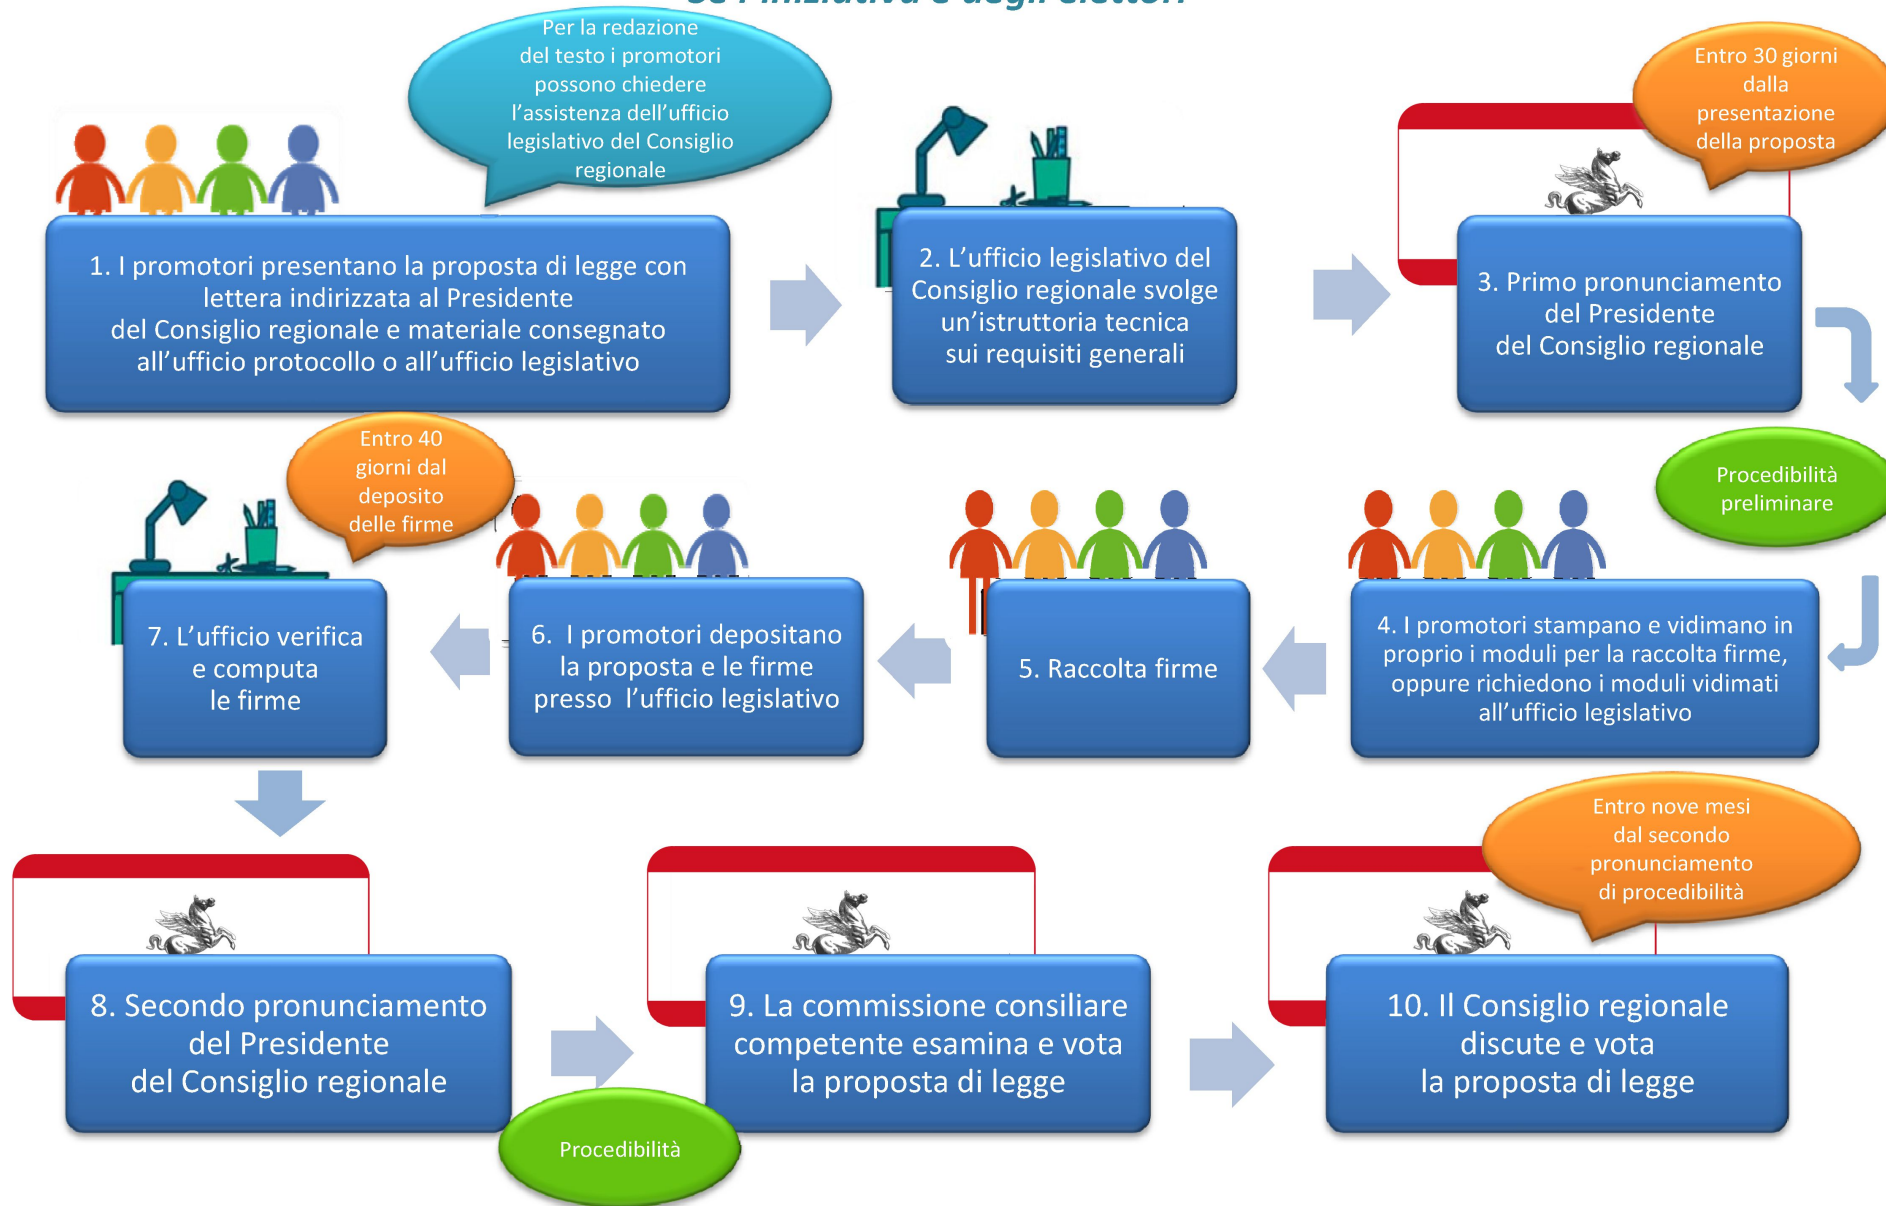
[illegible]

Per la redazione del testo i promotori possono chiedere l'assistenza dell'ufficio legislativo del Consiglio regionale

1. I promotori presentano la proposta di legge con lettera indirizzata al Presidente del Consiglio regionale e materiale consegnato all'ufficio protocollo o all'ufficio legislativo

2. L'ufficio legislativo del Consiglio regionale svolge un'istruttoria tecnica sui requisiti generali

Entro 30 giorni dalla presentazione della proposta

3. Primo pronunciamento del Presidente del Consiglio regionale

Procedibilità preliminare

4. I promotori stampano e vidimano in proprio i moduli per la raccolta firme, oppure richiedono i moduli vidimati all'ufficio legislativo

5. Raccolta firme

6. I promotori depositano la proposta e le firme presso l'ufficio legislativo

Entro 40 giorni dal deposito delle firme

7. L'ufficio verifica e computa le firme

8. Secondo pronunciamento del Presidente del Consiglio regionale

Procedibilità

9. La commissione consiliare competente esamina e vota la proposta di legge

Entro nove mesi dal secondo pronunciamento di procedibilità

10. Il Consiglio regionale discute e vota la proposta di legge